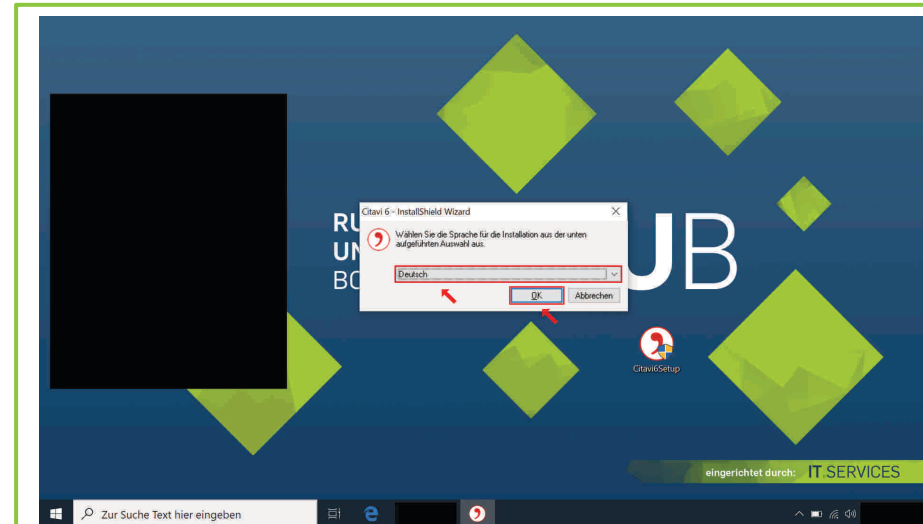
RU
UN
BO

UB

Citavi 6 - InstallShield Wizard

Wählen Sie die Sprache für die Installation aus der unten aufgeführten Auswahl aus.

Deutsch

OK

Abbrechen

Citavi6Setup

eingerichtet durch: IT.SERVICES

Zur Suche Text hier eingeben